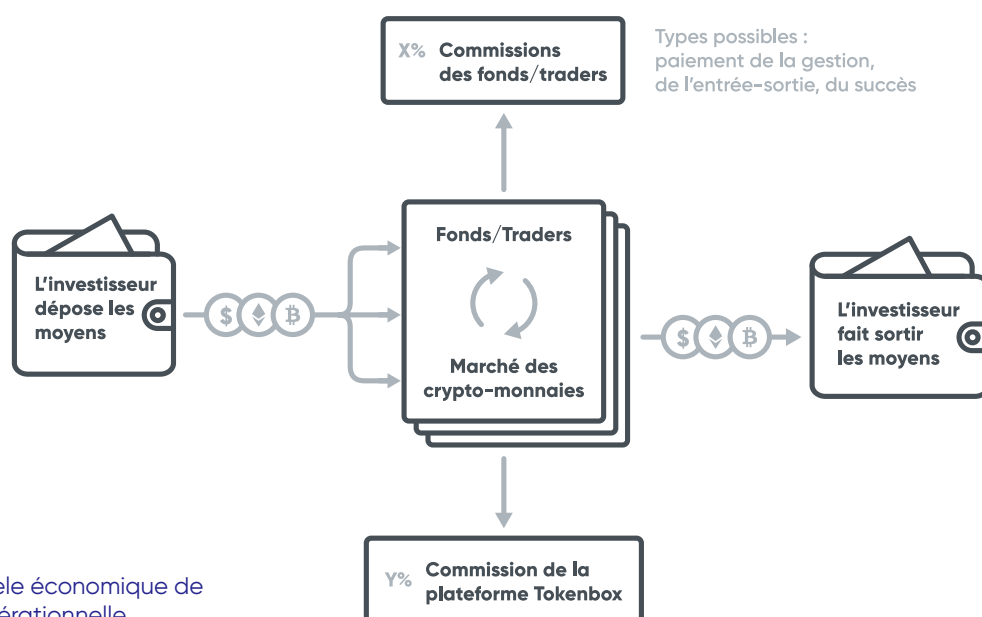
X% Commissions des fonds/traders

Types possibles : paiement de la gestion, de l'entrée-sortie, du succès

L'investisseur dépose les moyens

$

Fonds/Traders

Marché des crypto-monnaies

$

L'investisseur fait sortir les moyens

Y% Commission de la plateforme Tokenbox

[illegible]ele économique de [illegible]érationnelle